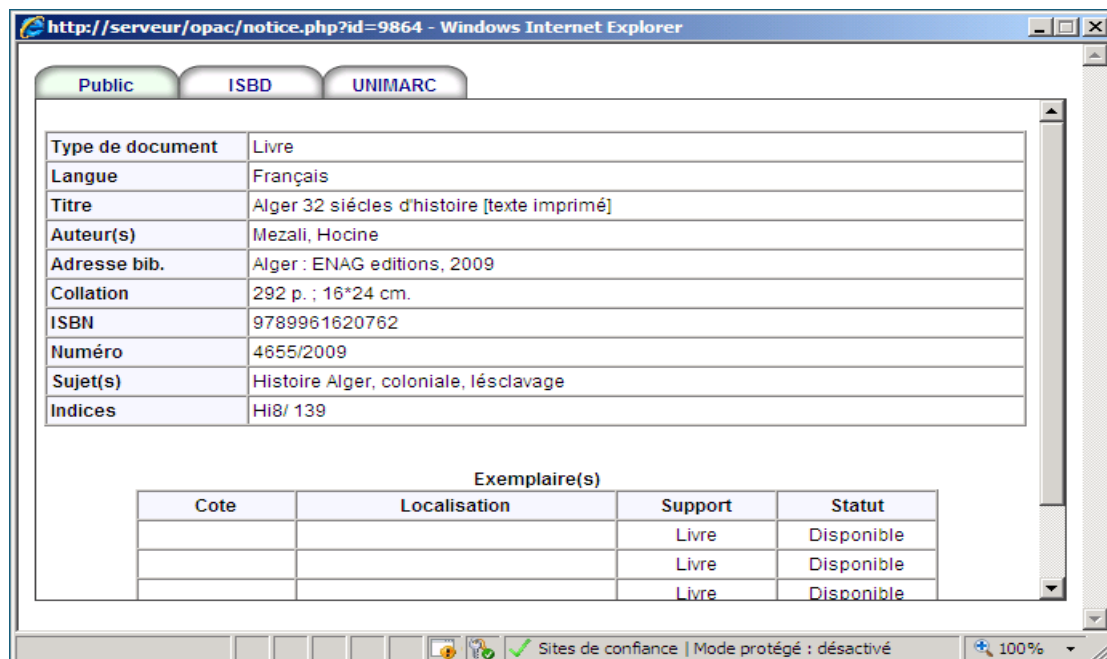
http://serveur/opac/notice.php?id=9864 - Windows Internet Explorer

Public | ISBD | UNIMARC

| Type de document | Livre |
|---|---|
| Langue | Français |
| Titre | Alger 32 siécles d'histoire [texte imprimé] |
| Auteur(s) | Mezali, Hocine |
| Adresse bib. | Alger : ENAG editions, 2009 |
| Collation | 292 p. ; 16*24 cm. |
| ISBN | 9789961620762 |
| Numéro | 4655/2009 |
| Sujet(s) | Histoire Alger, coloniale, lésclavage |
| Indices | Hi8/ 139 |

Exemplaire(s)

| Cote | Localisation | Support | Statut |
|---|---|---|---|
| | | Livre | Disponible |
| | | Livre | Disponible |
| | | Livre | Disponible |

Sites de confiance | Mode protégé : désactivé | 100%